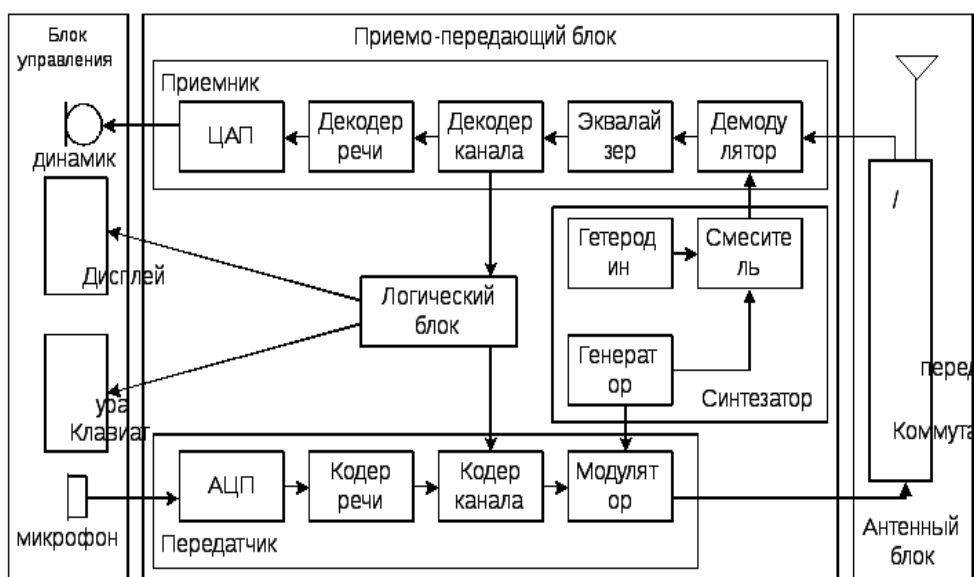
Блок управления

Приемо-передающий блок

Приемник

динамик

ЦАП

Декодер речи

Декодер канала

Эквалай зер

Демоду лятор

/

Гетерод ин

Смесите ль

Дисплей

Логический блок

Генерат ор

Синтезатор

перед

ура Клавиат

Коммута

АЦП

Кодер речи

Кодер канала

Модулят ор

микрофон

Передатчик

Антенный блок